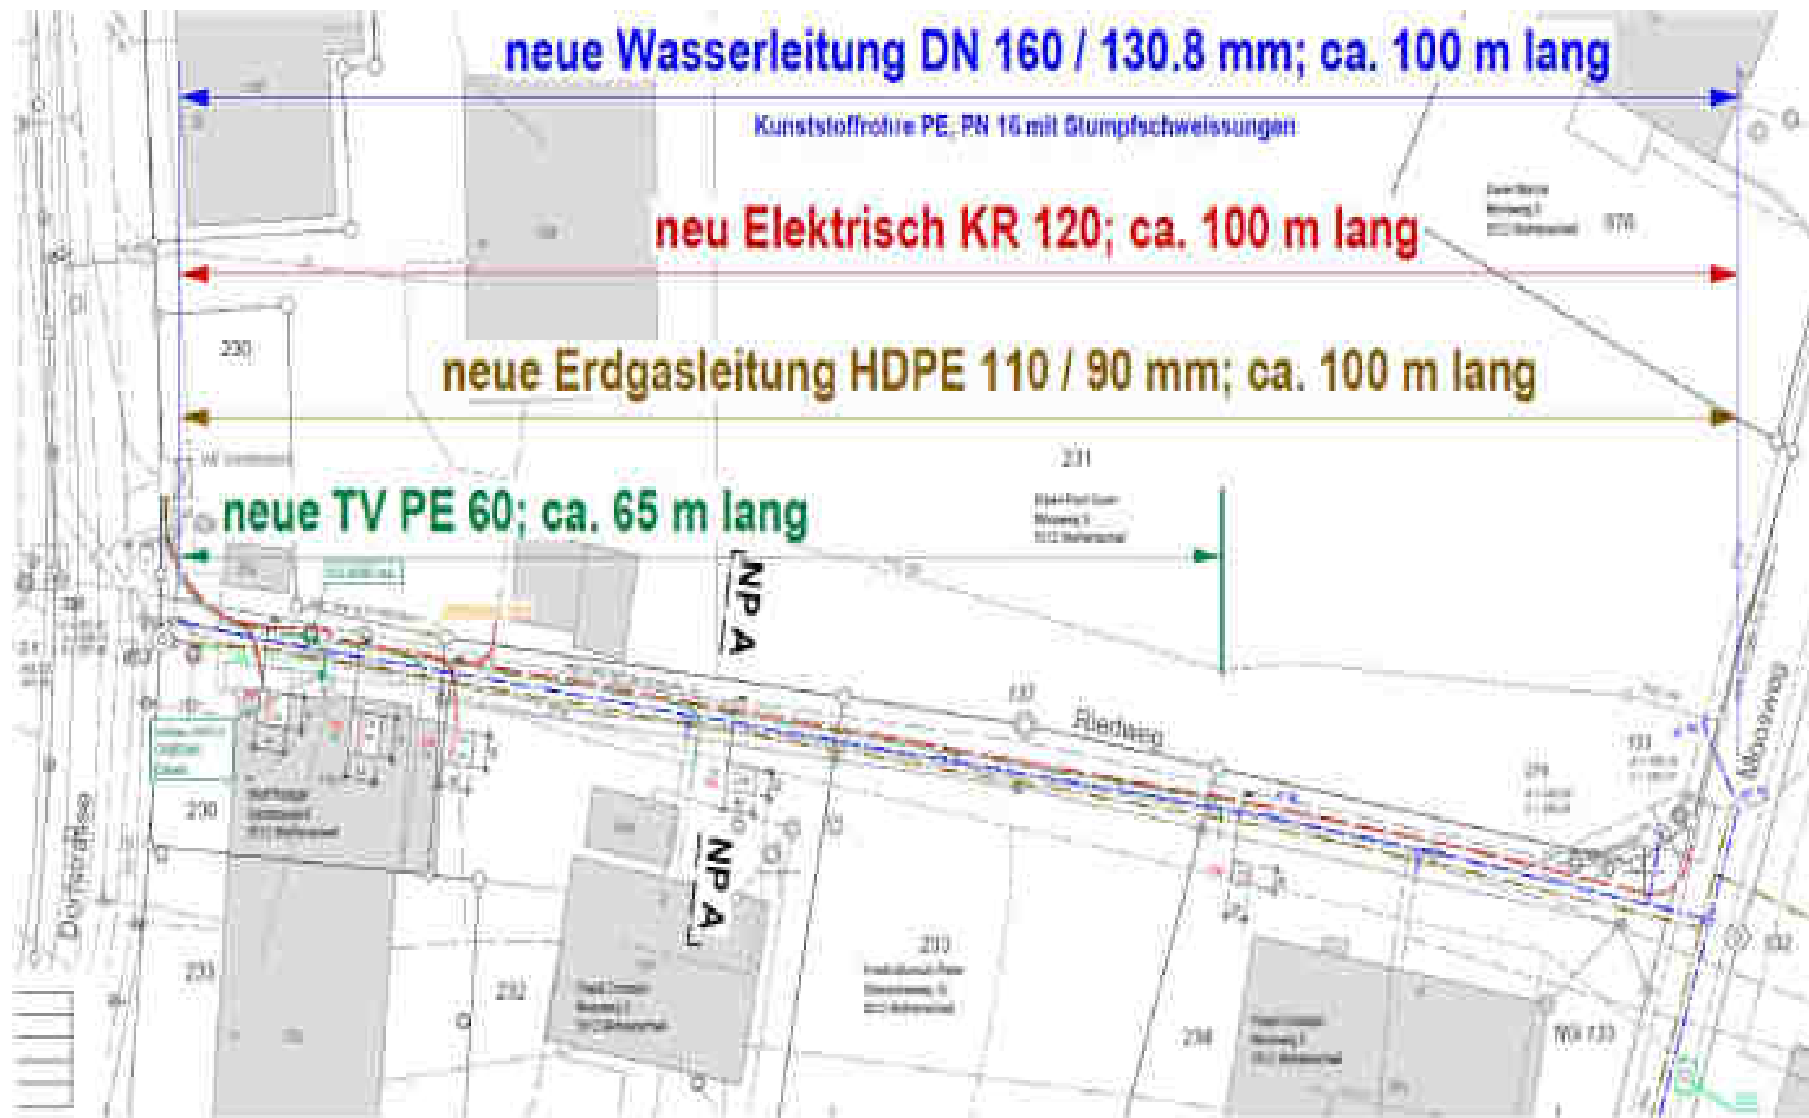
neue Wasserleitung DN 160 / 130.8 mm; ca. 100 m lang

Kunststoffrohre PE, PN 16 mit Stumpfschweissungen

neu Elektrisch KR 120; ca. 100 m lang

neue Erdgasleitung HDPE 110 / 90 mm; ca. 100 m lang

neue TV PE 60; ca. 65 m lang

230

231

NP A

NP A

Riedweg

Dorfstrasse

200

233

232

210

208

133

132

279

WS 133